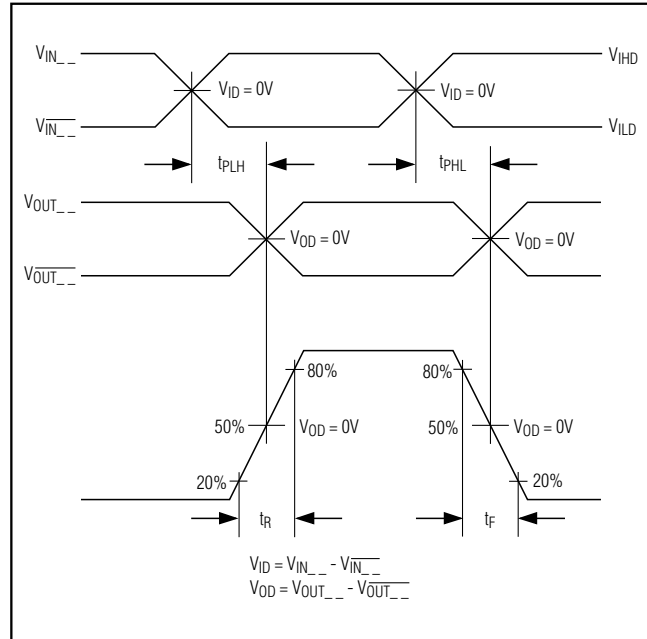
$V_{IN\_\_}$
$V_{\overline{IN\_\_}}$
$V_{ID} = 0V$
$V_{ID} = 0V$
$V_{IHD}$
$V_{ILD}$
$t_{PLH}$
$t_{PHL}$
$V_{OUT\_\_}$
$V_{\overline{OUT\_\_}}$
$V_{OD} = 0V$
$V_{OD} = 0V$
80%
80%
50%
$V_{OD} = 0V$
50%
$V_{OD} = 0V$
20%
20%
$t_R$
$t_F$
$V_{ID} = V_{IN\_\_} - V_{\overline{IN\_\_}}$
$V_{OD} = V_{OUT\_\_} - V_{\overline{OUT\_\_}}$